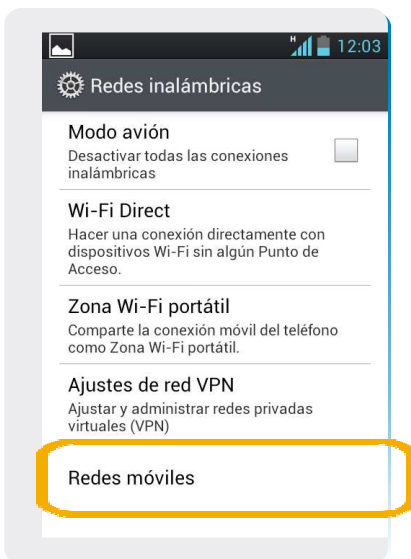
H 12:03

Redes inalámbricas

Modo avión
Desactivar todas las conexiones inalámbricas

Wi-Fi Direct
Hacer una conexión directamente con dispositivos Wi-Fi sin algún Punto de Acceso.

Zona Wi-Fi portátil
Comparte la conexión móvil del teléfono como Zona Wi-Fi portátil.

Ajustes de red VPN
Ajustar y administrar redes privadas virtuales (VPN)

Redes móviles